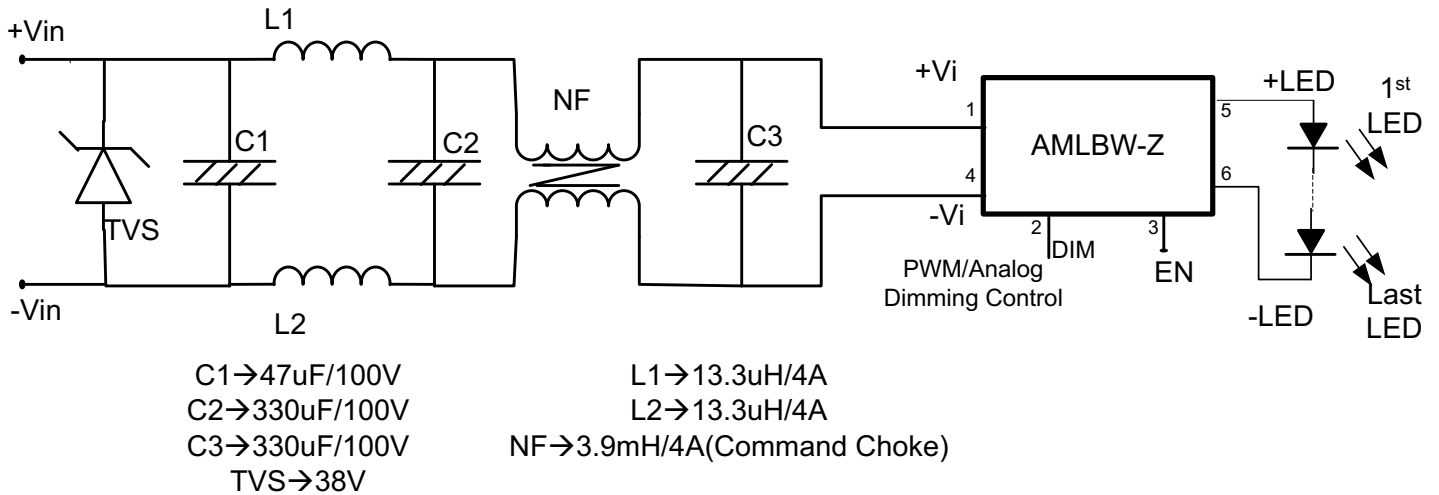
+Vin

L1

NF

+Vi

1

AMLBW-Z

5

+LED

$1^{st}$ LED

C1

C2

C3

4

6

TVS

-Vi

2

DIM

3

EN

PWM/Analog Dimming Control

-Vin

L2

-LED

Last LED

C1→47uF/100V
C2→330uF/100V
C3→330uF/100V
TVS→38V

L1→13.3uH/4A
L2→13.3uH/4A
NF→3.9mH/4A(Command Choke)